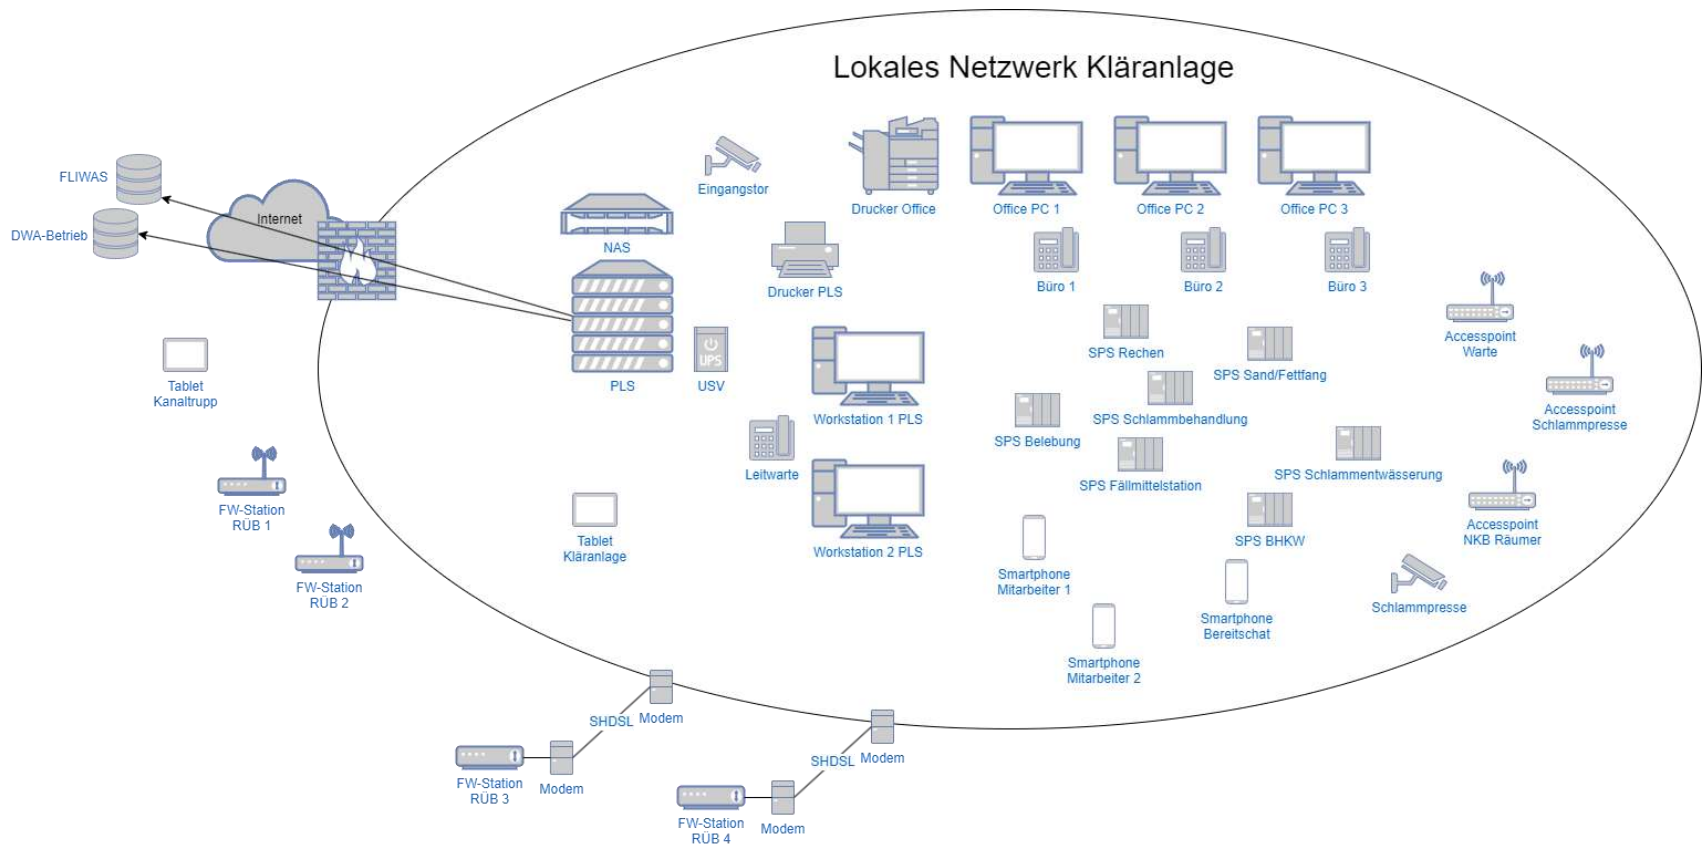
Lokales Netzwerk Kläranlage

FLIWAS

DWA-Betrieb

Internet

Eingangstor

NAS

PLS

UPS

USV

Drucker Office

Drucker PLS

Office PC 1

Office PC 2

Office PC 3

Büro 1

Büro 2

Büro 3

Accesspoint Warte

Accesspoint Schlammpresse

Accesspoint NKB Räumer

SPS Rechen

SPS Sand/Fettfang

SPS Schlammbehandlung

SPS Belebung

SPS Fällmittelstation

SPS Schlammentwässerung

SPS BHKW

Workstation 1 PLS

Workstation 2 PLS

Leitwarte

Tablet Kanaltrupp

Tablet Kläranlage

FW-Station RÜB 1

FW-Station RÜB 2

Smartphone Mitarbeiter 1

Smartphone Mitarbeiter 2

Smartphone Bereitschat

Schlammpresse

SHDSL

Modem

FW-Station RÜB 3

Modem

SHDSL

Modem

FW-Station RÜB 4

Modem